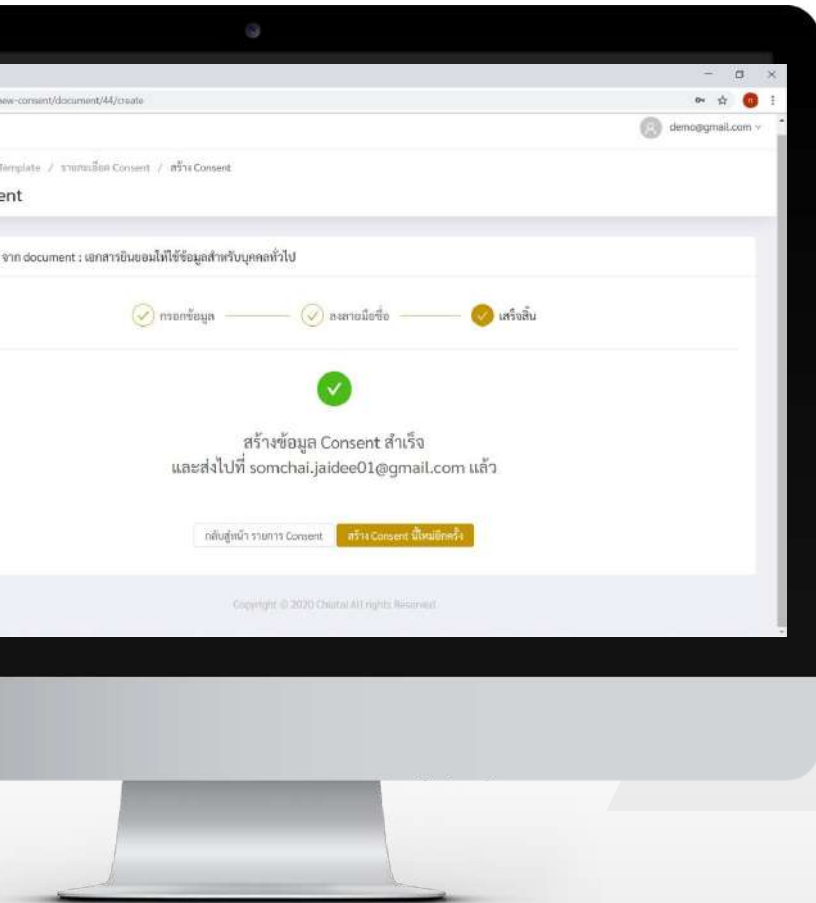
new-consent/document/44/create

demo@gmail.com

Template / รายการเลือก Consent / สร้าง Consent

ent

จาก document : เอกสารยินยอมให้ใช้ข้อมูลสำหรับบุคคลทั่วไป

กรอกข้อมูล

ลงลายมือชื่อ

เสร็จสิ้น

สร้างข้อมูล Consent สำเร็จ
และส่งไปที่ somchai.jaidee01@gmail.com แล้ว

กลับสู่หน้า รายการ Consent

สร้าง Consent นี้ใหม่อีกครั้ง

Copyright © 2020 Chiatai All rights Reserved